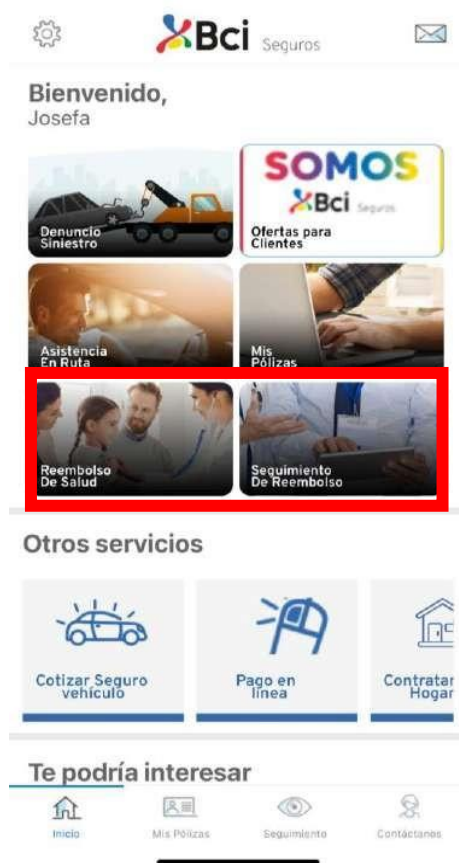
Bci Seguros

Bienvenido,
Josefa

Denuncio Siniestro

SOMOS
Bci Seguros
Ofertas para Clientes

Asistencia En Ruta

Mis Pólizas

Reembolso De Salud

Seguimiento De Reembolso

Otros servicios

Cotizar Seguro vehículo

Pago en línea

Contratar Hogar

Te podría interesar

Inicio
Mis Pólizas
Seguimiento
Contáctanos